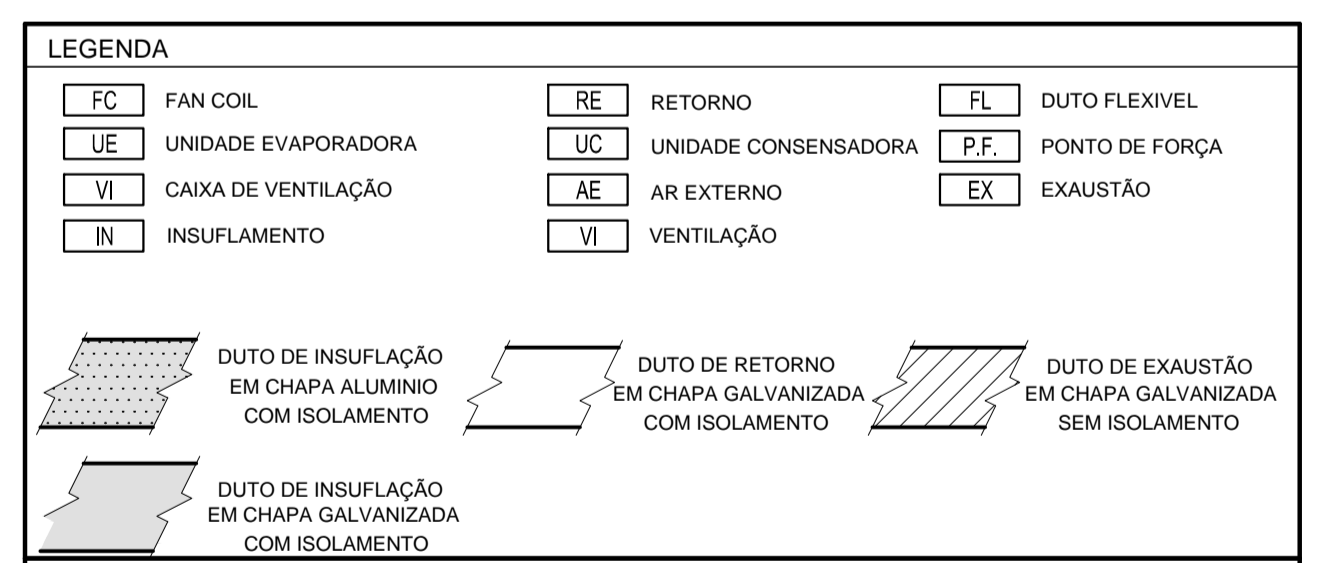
LEGENDA

| | | | | | |
|---|---|---|---|---|---|
| FC | FAN COIL | RE | RETORNO | FL | DUTO FLEXIVEL |
| UE | UNIDADE EVAPORADORA | UC | UNIDADE CONSENSADORA | P.F. | PONTO DE FORÇA |
| VI | CAIXA DE VENTILAÇÃO | AE | AR EXTERNO | EX | EXAUSTÃO |
| IN | INSUFLAMENTO | VI | VENTILAÇÃO | | |

DUTO DE INSUFLAÇÃO EM CHAPA ALUMINIO COM ISOLAMENTO

DUTO DE RETORNO EM CHAPA GALVANIZADA COM ISOLAMENTO

DUTO DE EXAUSTÃO EM CHAPA GALVANIZADA SEM ISOLAMENTO

DUTO DE INSUFLAÇÃO EM CHAPA GALVANIZADA COM ISOLAMENTO